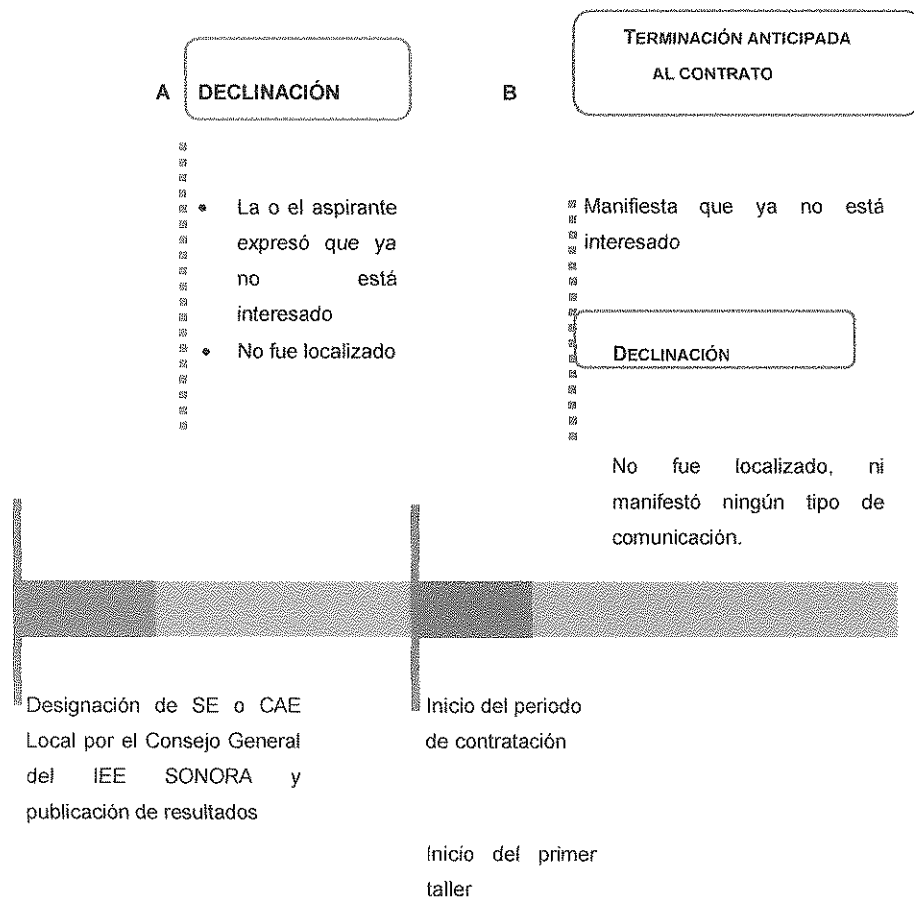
A DECLINACIÓN

B TERMINACIÓN ANTICIPADA AL CONTRATO

- La o el aspirante expresó que ya no está interesado
- No fue localizado

Manifiesta que ya no está interesado

DECLINACIÓN

No fue localizado, ni manifestó ningún tipo de comunicación.

Designación de SE o CAE Local por el Consejo General del IEE SONORA y publicación de resultados

Inicio del periodo de contratación

Inicio del primer taller